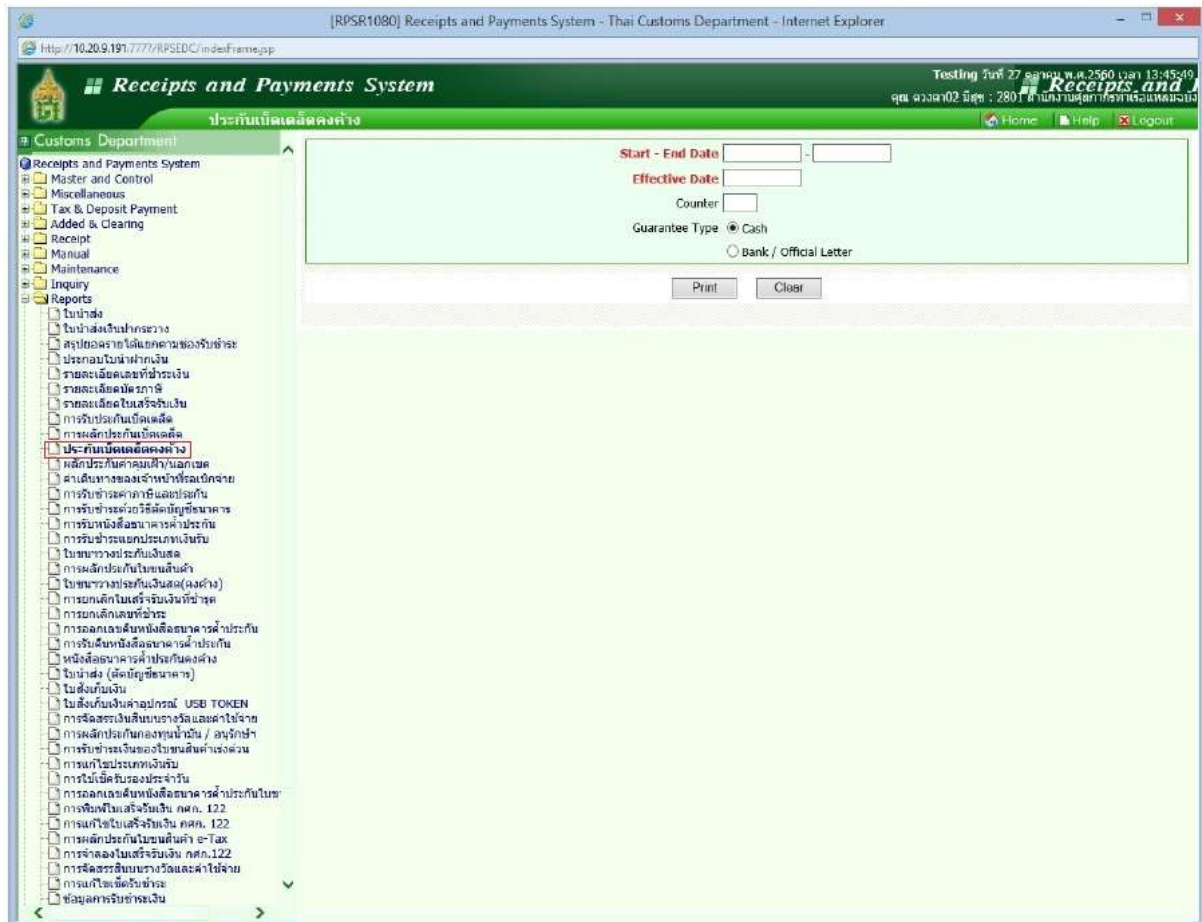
[RPSR1080] Receipts and Payments System - Thai Customs Department - Internet Explorer

http://10.20.9.191:7777/RPSEDC/indexFrame.jsp

Receipts and Payments System

Testing วันที่ 27 ตุลาคม พ.ศ.2560 เวลา 13:45:49
คุณ ดวงดา02 มีสุข : 2801 สำนักงานศุลกากรท่าเรือแหลมฉบัง

Receipts and

ประกันเบ็ดเตล็ดคงค้าง

Home Help Logout

Customs Department

Receipts and Payments System
Master and Control
Miscellaneous
Tax & Deposit Payment
Added & Clearing
Receipt
Manual
Maintenance
Inquiry
Reports
ใบนำส่ง
ใบนำส่งเงินฝากธนาคาร
สรุปยอดรายได้แยกตามช่องรับชำระ
ประกอบใบนำฝากเงิน
รายละเอียดเลขที่ชำระเงิน
รายละเอียดบัตรภาษี
รายละเอียดใบเสร็จรับเงิน
การรับประกันเบ็ดเตล็ด
การผลักประกันเบ็ดเตล็ด
ประกันเบ็ดเตล็ดคงค้าง
ผลักประกันค่าคุมเฝ้า/นอกเขต
ค่าเดินทางของเจ้าหน้าที่รอเบิกจ่าย
การรับชำระค่าภาษีและประกัน
การรับชำระด้วยวิธีตัดบัญชีธนาคาร
การรับหนังสือธนาคารค้ำประกัน
การรับชำระแยกประเภทเงินรับ
ใบขนวางประกันเงินสด
การผลักประกันใบขนสินค้า
ใบขนวางประกันเงินสด(คงค้าง)
การยกเลิกใบเสร็จรับเงินที่ชำรุด
การยกเลิกเลขที่ชำระ
การออกเลขคืนหนังสือธนาคารค้ำประกัน
การรับคืนหนังสือธนาคารค้ำประกัน
หนังสือธนาคารค้ำประกันคงค้าง
ใบนำส่ง (ตัดบัญชีธนาคาร)
ใบสั่งเก็บเงิน
ใบสั่งเก็บเงินค่าอุปกรณ์ USB TOKEN
การจัดสรรเงินสินบนรางวัลและค่าใช้จ่าย
การผลักประกันกองทุนน้ำมัน / อนุรักษ์ฯ
การรับชำระเงินของใบขนสินค้าเร่งด่วน
การแก้ไขประเภทเงินรับ
การไปเช็ครับรองประจำวัน
การออกเลขคืนหนังสือธนาคารค้ำประกันใบข
การพิมพ์ใบเสร็จรับเงิน กศก. 122
การแก้ไขใบเสร็จรับเงิน กศก. 122
การผลักประกันใบขนสินค้า e-Tax
การจำลองใบเสร็จรับเงิน กศก.122
การจัดสรรสินบนรางวัลและค่าใช้จ่าย
การแก้ไขเช็ครับชำระ
ข้อมูลการรับชำระเงิน

Start - End Date [ ] - [ ]
Effective Date [ ]
Counter [ ]
Guarantee Type Cash
Bank / Official Letter

Print Clear